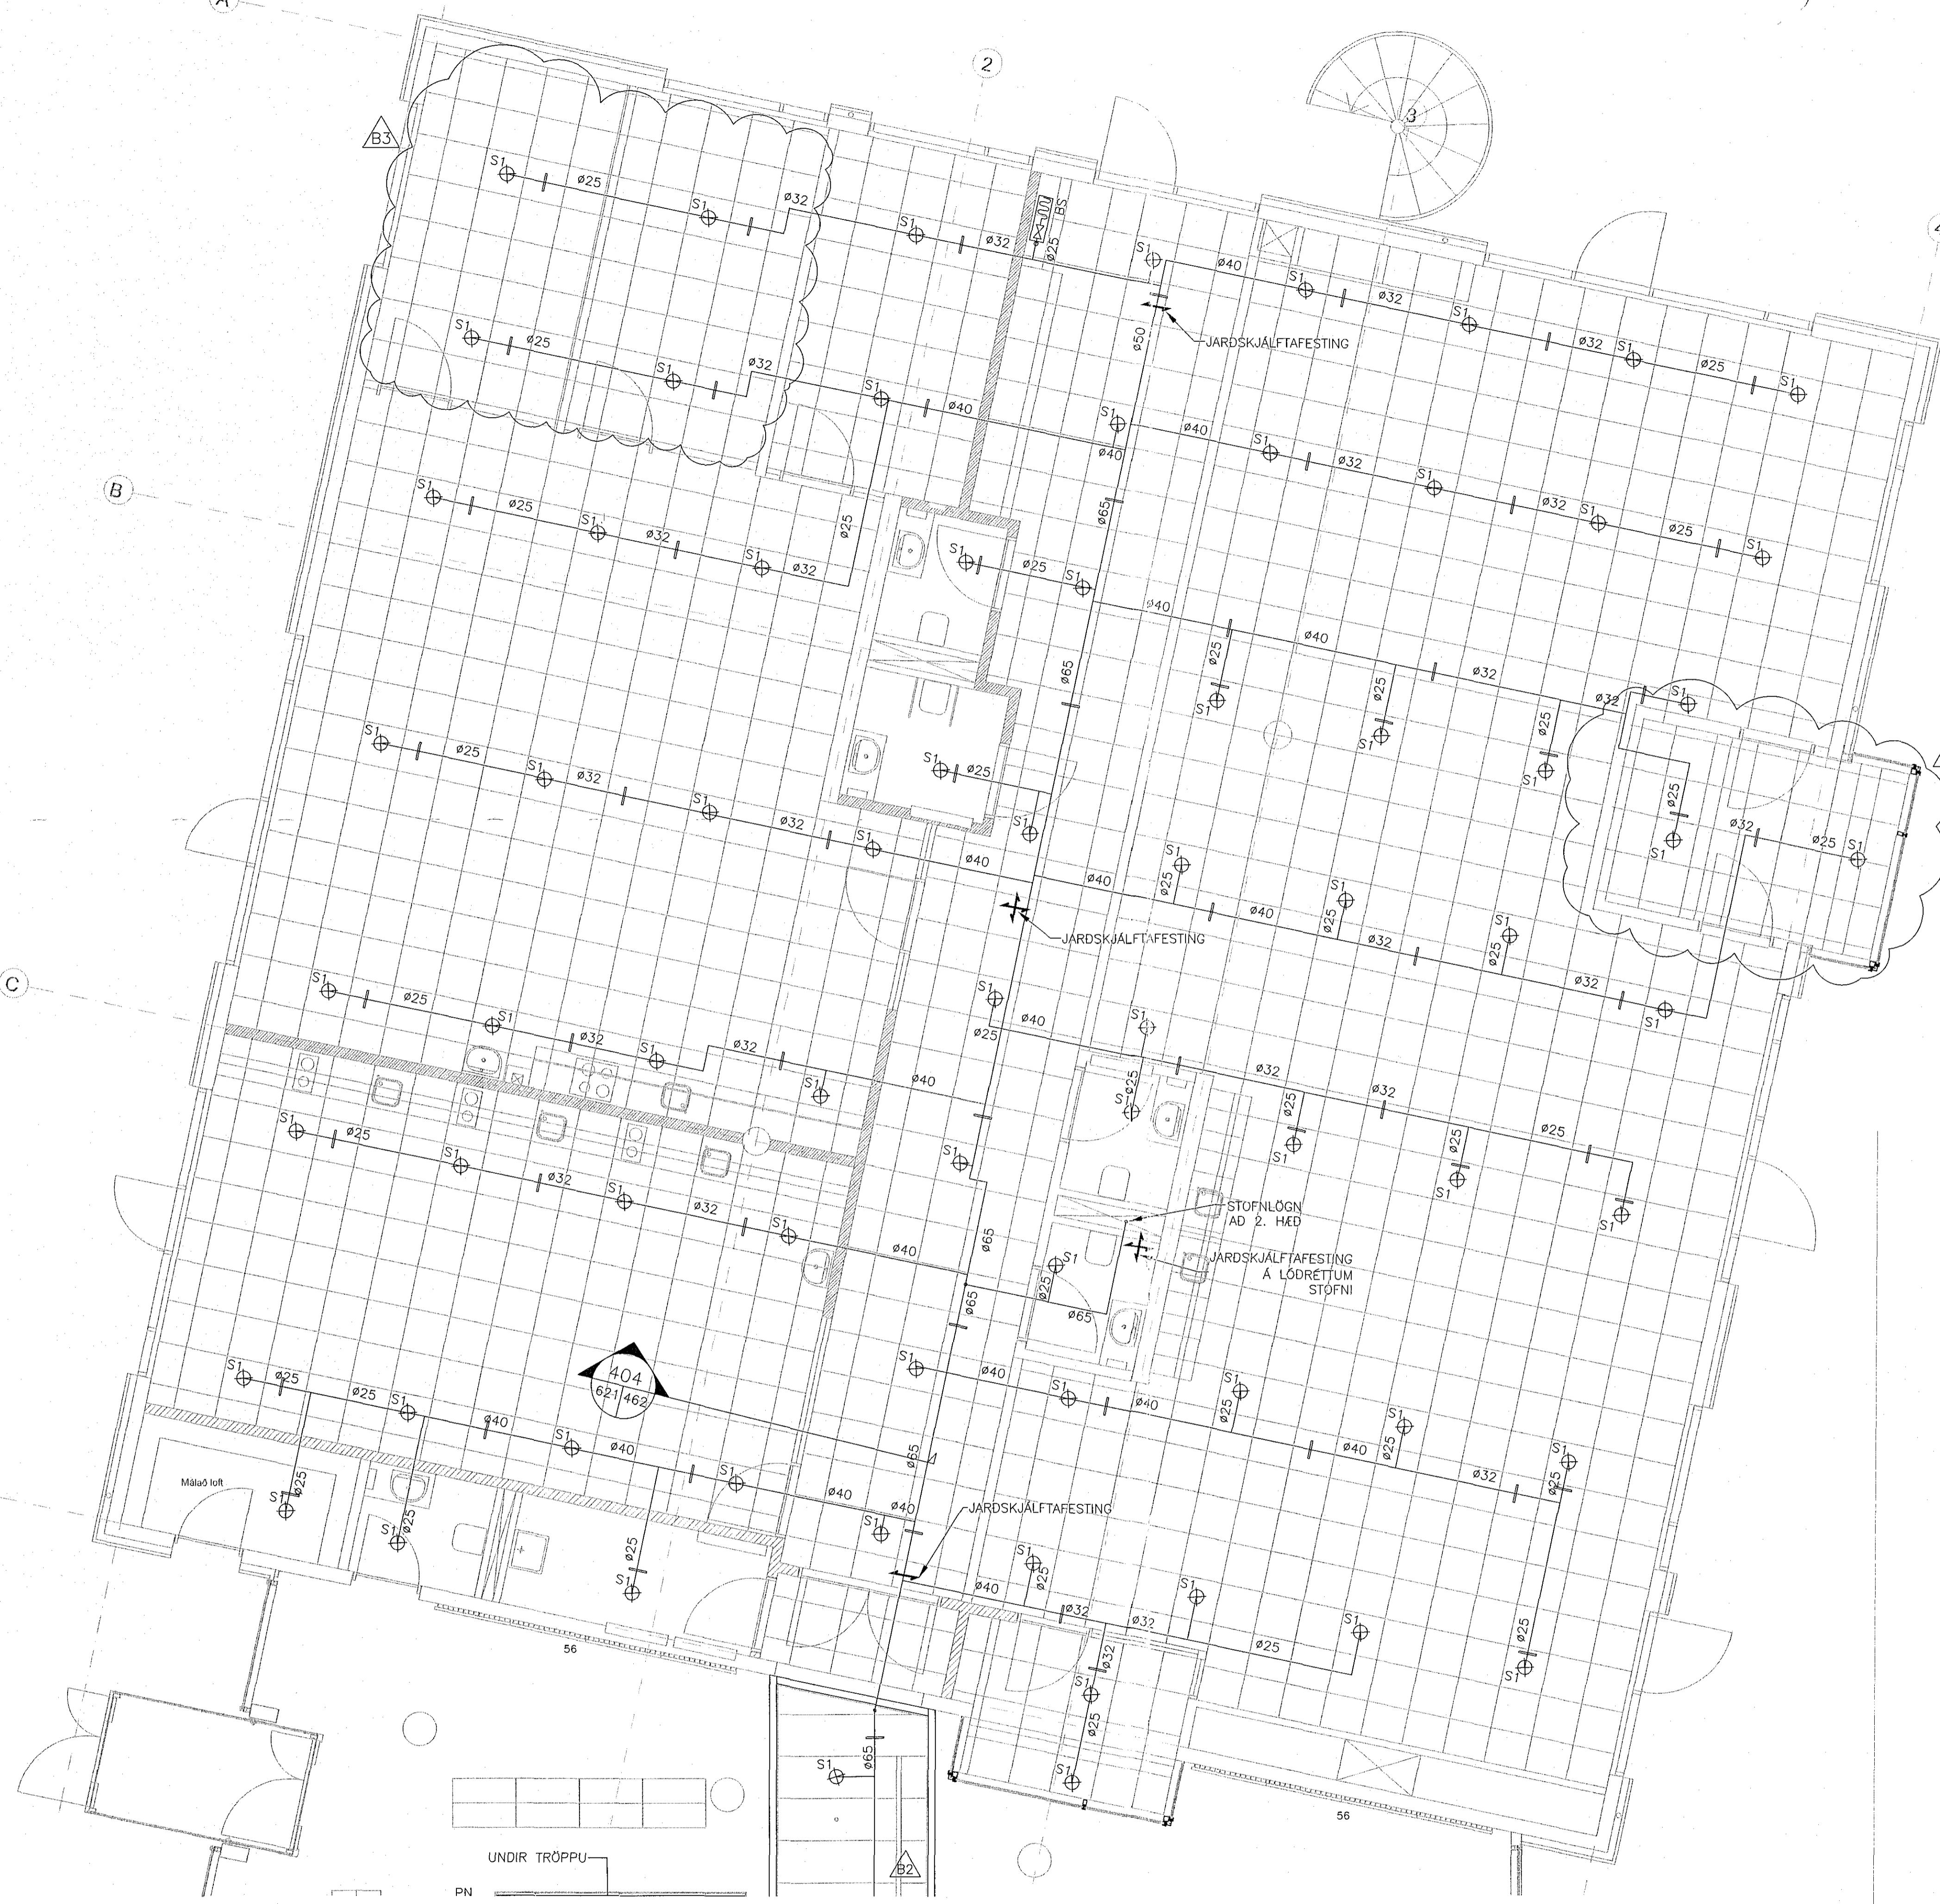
A
2
3
B3
S1 ø25 S1 ø32 S1 ø32 ø25 BS S1 ø40 S1 ø32 S1 ø32 S1 ø25 S1
JARÐSKJÁLFTAFESTING
ø50
S1 ø25 S1 ø32 S1 ø40 S1 ø40 S1 ø32 S1 ø32 S1 ø25 S1
ø40
B
S1 ø25 S1 ø32 S1 ø32 ø25
ø65
S1 ø25 S1 ø40 ø40 ø25 S1 ø25 S1 ø25 S1 ø32 ø32 S1 ø25 S1
S1 ø25 S1 ø32 S1 ø32 S1 ø40 ø65 S1 ø25 S1
S1 ø40 ø25 S1 ø40 S1 ø40 ø25 S1 ø32 ø25 S1 ø32 S1 ø32 ø25 S1
JARÐSKJÁLFTAFESTING
C
S1 ø25 S1 ø32 S1 ø32 S1 ø40 S1 ø40 ø25 S1 S1 ø25 ø32 ø25 S1 ø32 ø25 S1 ø25 S1 S1
S1 ø25 S1 ø32 S1 ø32 S1 ø40 S1 ø65
STOFNLÖGN AÐ 2. HÆÐ
JARÐSKJÁLFTAFESTING Á LÓÐRÉTTUM STOFNI
S1 ø25 ø65 ø65
404
621 462
S1 ø25 ø25 S1 ø40 S1 ø40 S1 ø40 ø65 S1 ø40 S1 ø40 S1 ø40 ø25 S1 ø40 ø25 S1 ø32 ø25 S1
Málað loft
S1 ø25 S1 ø25 ø40 S1 ø25 S1
JARÐSKJÁLFTAFESTING
S1 ø25 ø40 ø32 ø32 S1 ø25 S1 ø25 S1 ø32 S1 ø25 S1
56
56
S1 ø65
UNDIR TRÖPPU
PN
B2